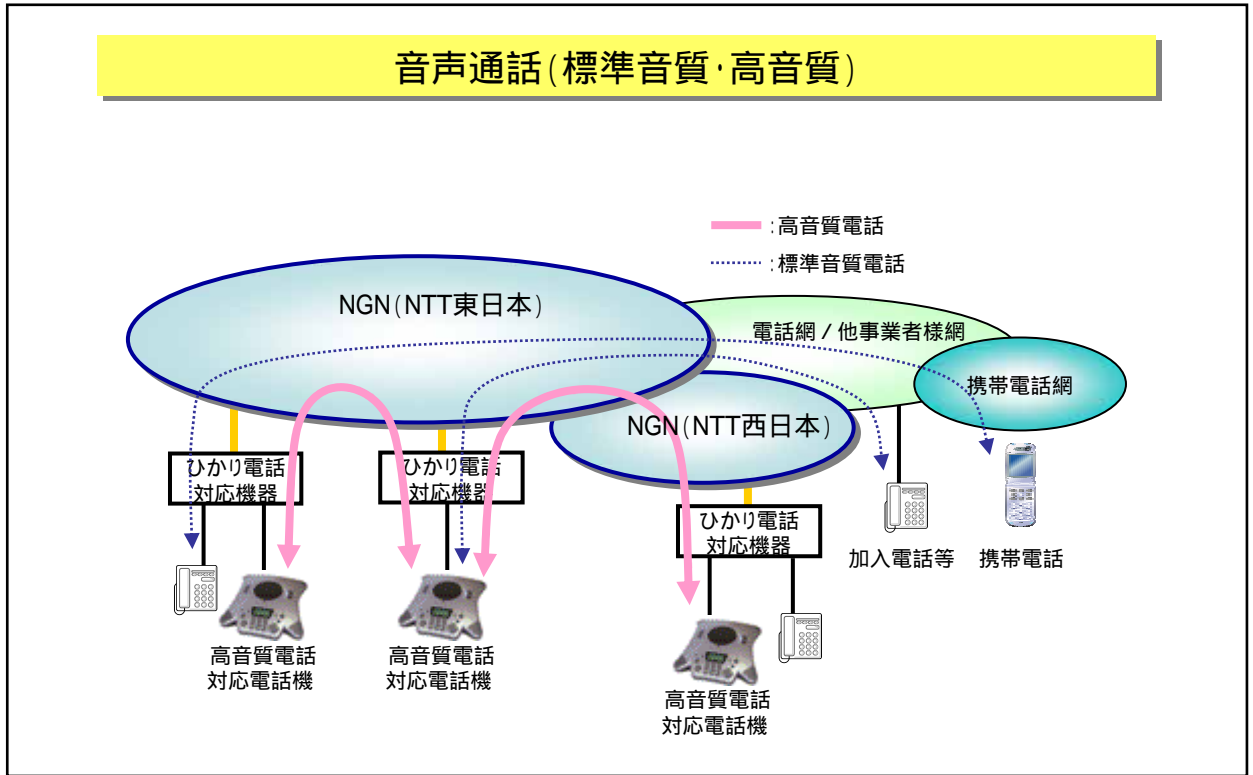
音声通話(標準音質·高音質)

:高音質電話
:標準音質電話

NGN(NTT東日本)

電話網／他事業者様網

携帯電話網

NGN(NTT西日本)

ひかり電話対応機器

ひかり電話対応機器

ひかり電話対応機器

加入電話等

携帯電話

高音質電話対応電話機

高音質電話対応電話機

高音質電話対応電話機